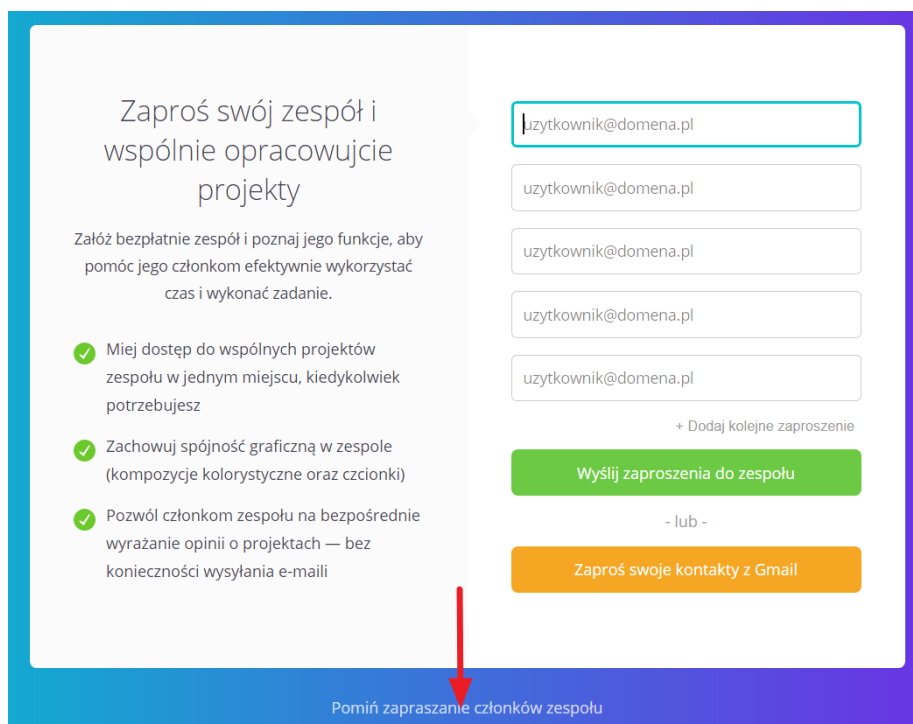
Zaproś swój zespół i wspólnie opracowujcie projekty

Załóż bezpłatnie zespół i poznaj jego funkcje, aby pomóc jego członkom efektywnie wykorzystać czas i wykonać zadanie.

Miej dostęp do wspólnych projektów zespołu w jednym miejscu, kiedykolwiek potrzebujesz

Zachowuj spójność graficzną w zespole (kompozycje kolorystyczne oraz czcionki)

Pozwól członkom zespołu na bezpośrednie wyrażanie opinii o projektach — bez konieczności wysyłania e-maili

uzytkownik@domena.pl

uzytkownik@domena.pl

uzytkownik@domena.pl

uzytkownik@domena.pl

uzytkownik@domena.pl

+ Dodaj kolejne zaproszenie

Wyślij zaproszenia do zespołu

- lub -

Zaproś swoje kontakty z Gmail

Pomiń zapraszanie członków zespołu